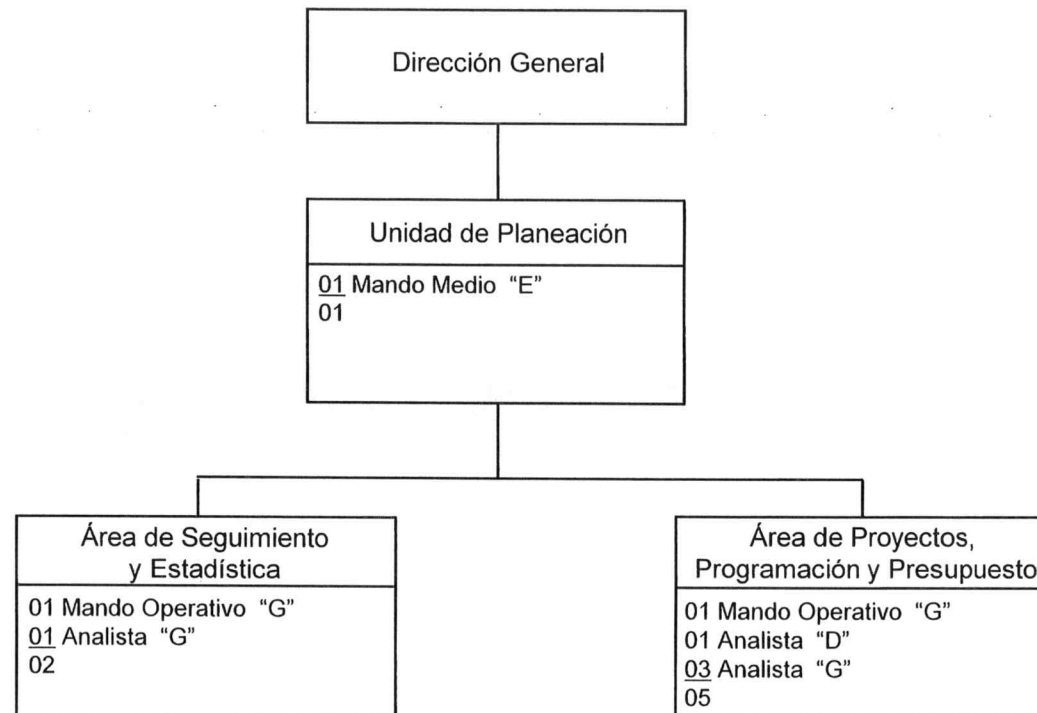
Dirección General

Unidad de Planeación

01 Mando Medio "E"
01

Área de Seguimiento y Estadística

01 Mando Operativo "G"
01 Analista "G"
02

Área de Proyectos, Programación y Presupuesto

01 Mando Operativo "G"
01 Analista "D"
03 Analista "G"
05